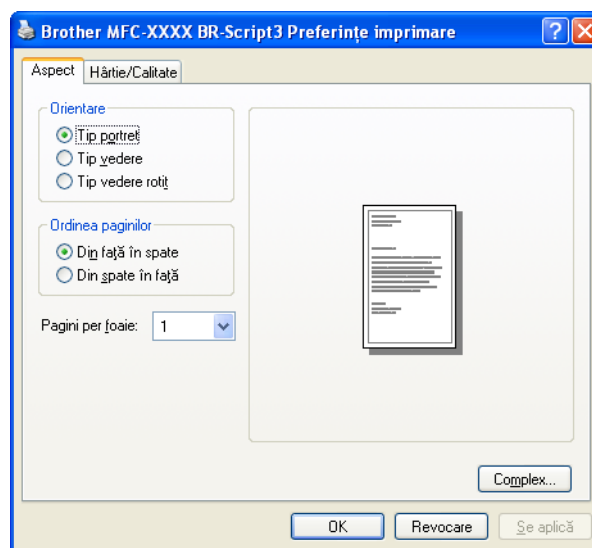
Brother MFC-XXXX BR-Script3 Preferințe imprimare

Aspect | Hârtie/Calitate

Orientare
Tip portret
Tip vedere
Tip vedere rotit

Ordinea paginilor
Din față în spate
Din spate în față

Pagini per foaie: 1

Complex...

OK | Revocare | Se aplică